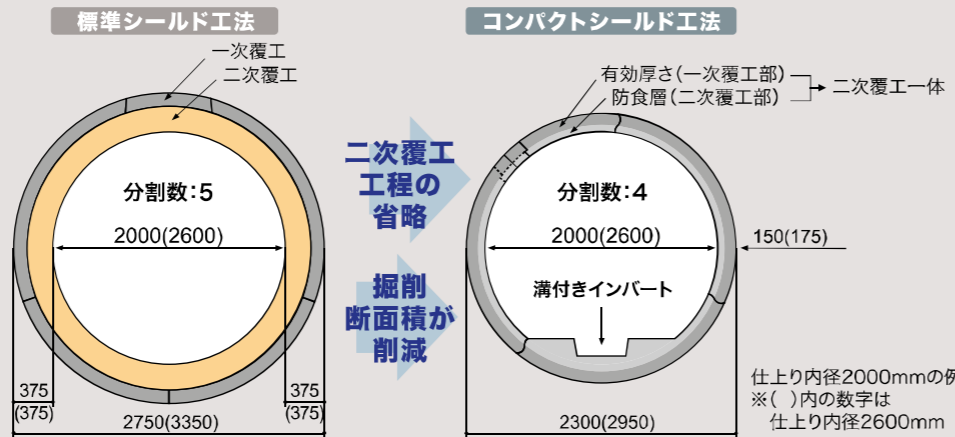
標準シールド工法

一次覆工
二次覆工

分割数:5

2000(2600)

375
(375)

375
(375)

2750(3350)

二次覆工
工程の
省略

掘削
断面積が
削減

コンパクトシールド工法

有効厚さ(一次覆工部)
防食層(二次覆工部)
二次覆工一体

分割数:4

2000(2600)

150(175)

溝付きインバート

2300(2950)

仕上り内径2000mmの例
※( )内の数字は
仕上り内径2600mm